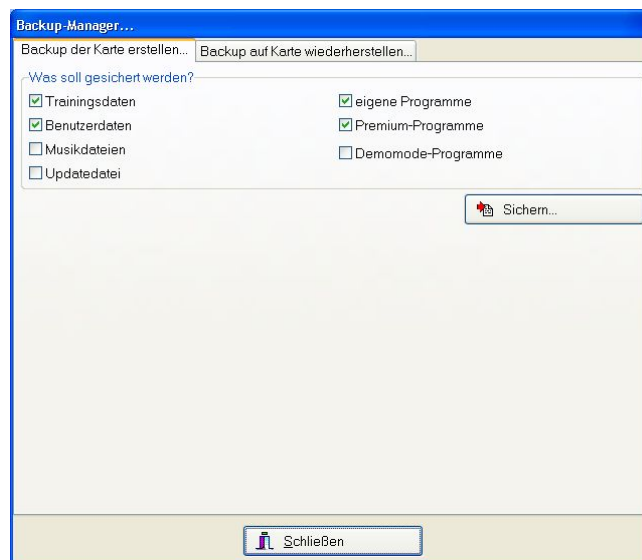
Backup-Manager...

Backup der Karte erstellen... | Backup auf Karte wiederherstellen...

Was soll gesichert werden?

Trainingsdaten
Benutzerdaten
Musikdateien
Updatedatei

eigene Programme
Premium-Programme
Demomode-Programme

Sichern...

Schließen